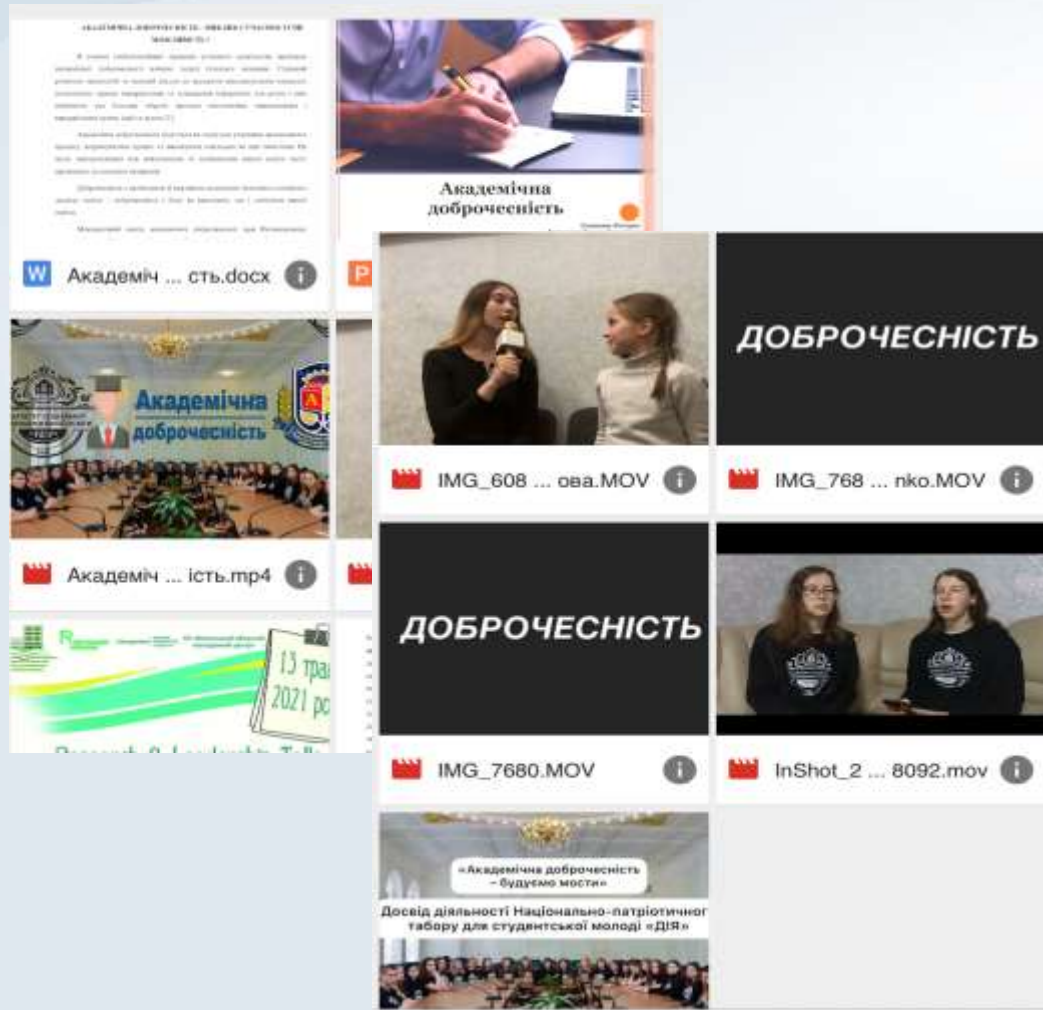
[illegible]

Академічна доброчесність

W Академіч ... сть.docx

P

Академічна доброчесність

Академіч ... ість.mp4

13 тра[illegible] 2021 р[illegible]

IMG_608 ... ова.MOV

ДОБРОЧЕСНІСТЬ

IMG_768 ... nko.MOV

ДОБРОЧЕСНІСТЬ

IMG_7680.MOV

InShot_2 ... 8092.mov

«Академічна доброчесність – будуємо мости»

Досвід діяльності Національно-патріотичног табору для студентської молоді «ДІЯ»